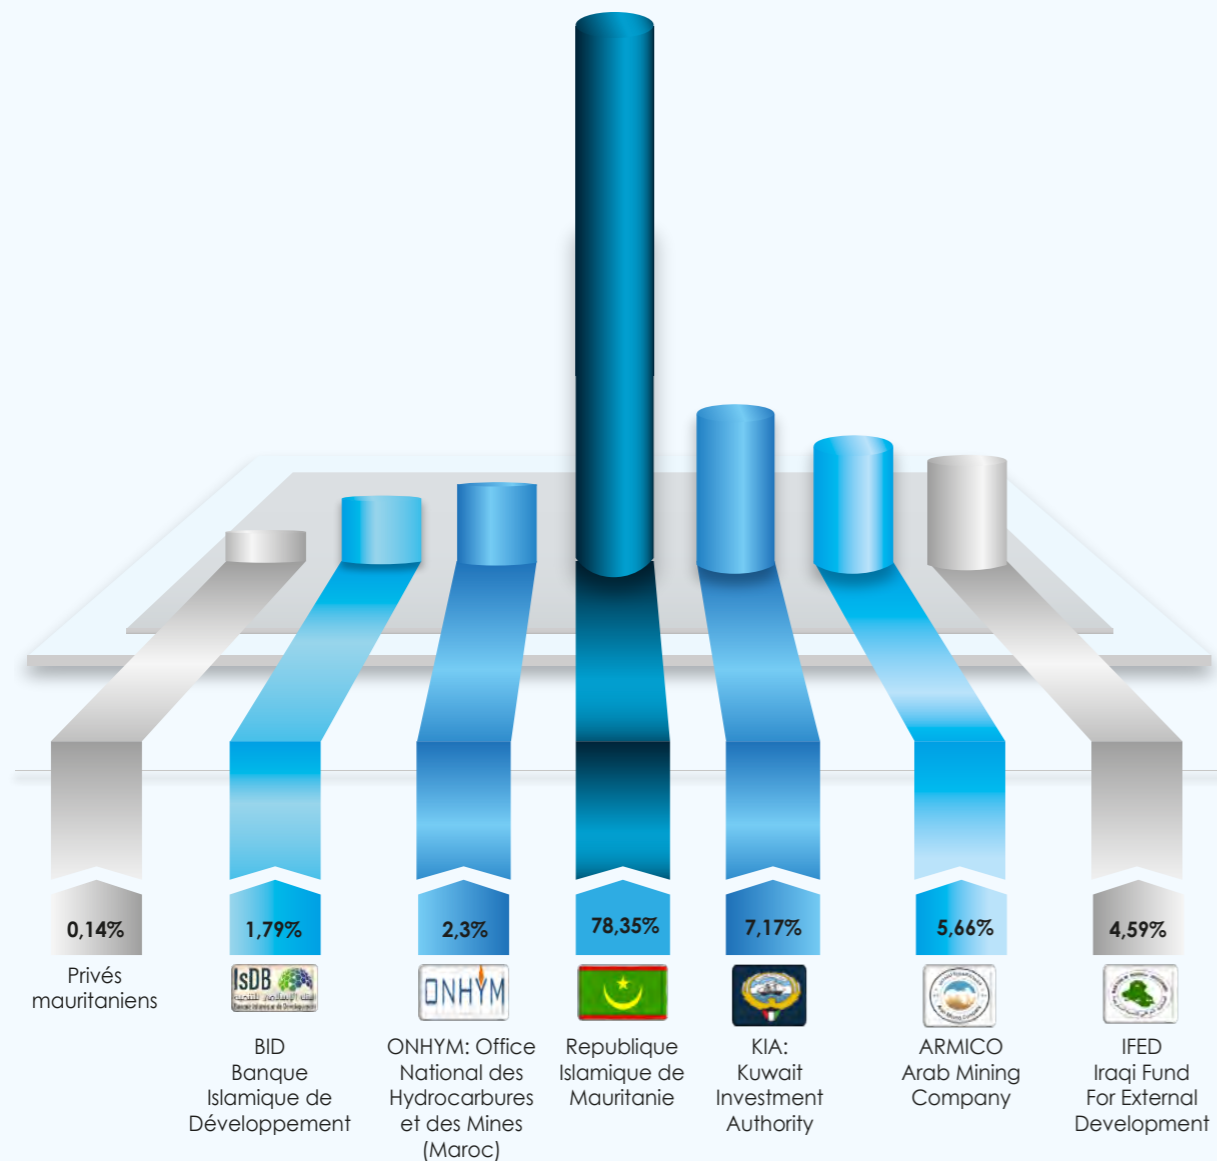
0,14%

Privés mauritaniens

1,79%

IsDB
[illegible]

BID
Banque Islamique de Développement

2,3%

ONHYM

ONHYM: Office National des Hydrocarbures et des Mines (Maroc)

78,35%

Republique Islamique de Mauritanie

7,17%

KIA:
Kuwait Investment Authority

5,66%

ARMICO
Arab Mining Company

4,59%

IFED
Iraqi Fund For External Development